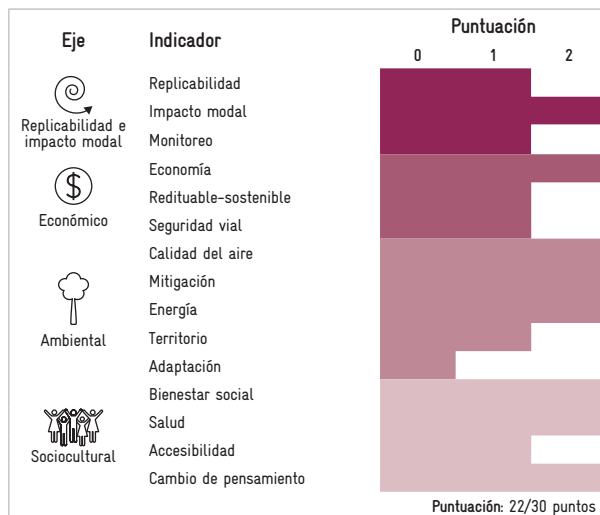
Eje

Indicador

Puntuación

0 1 2

Replicabilidad e impacto modal

Replicabilidad
Impacto modal
Monitoreo

Económico

Economía
Redituable-sostenible
Seguridad vial

Ambiental

Calidad del aire
Mitigación
Energía
Territorio
Adaptación

Sociocultural

Bienestar social
Salud
Accesibilidad
Cambio de pensamiento

Puntuación: 22/30 puntos